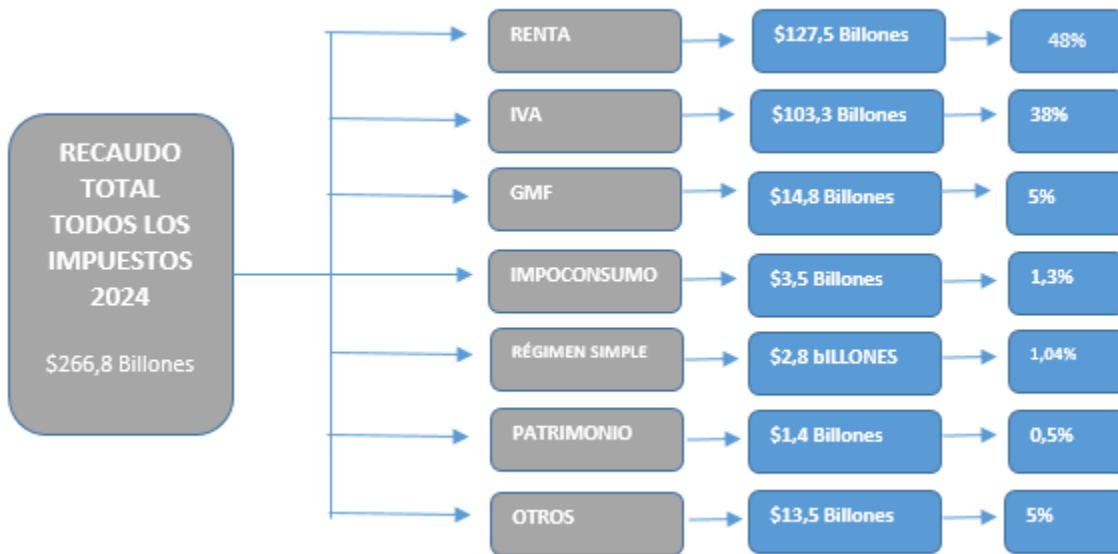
RECAUDO TOTAL TODOS LOS IMPUESTOS 2024

$266,8 Billones

RENTA
$127,5 Billones
48%

IVA
$103,3 Billones
38%

GMF
$14,8 Billones
5%

IMPOCONSUMO
$3,5 Billones
1,3%

RÉGIMEN SIMPLE
$2,8 bILLONES
1,04%

PATRIMONIO
$1,4 Billones
0,5%

OTROS
$13,5 Billones
5%